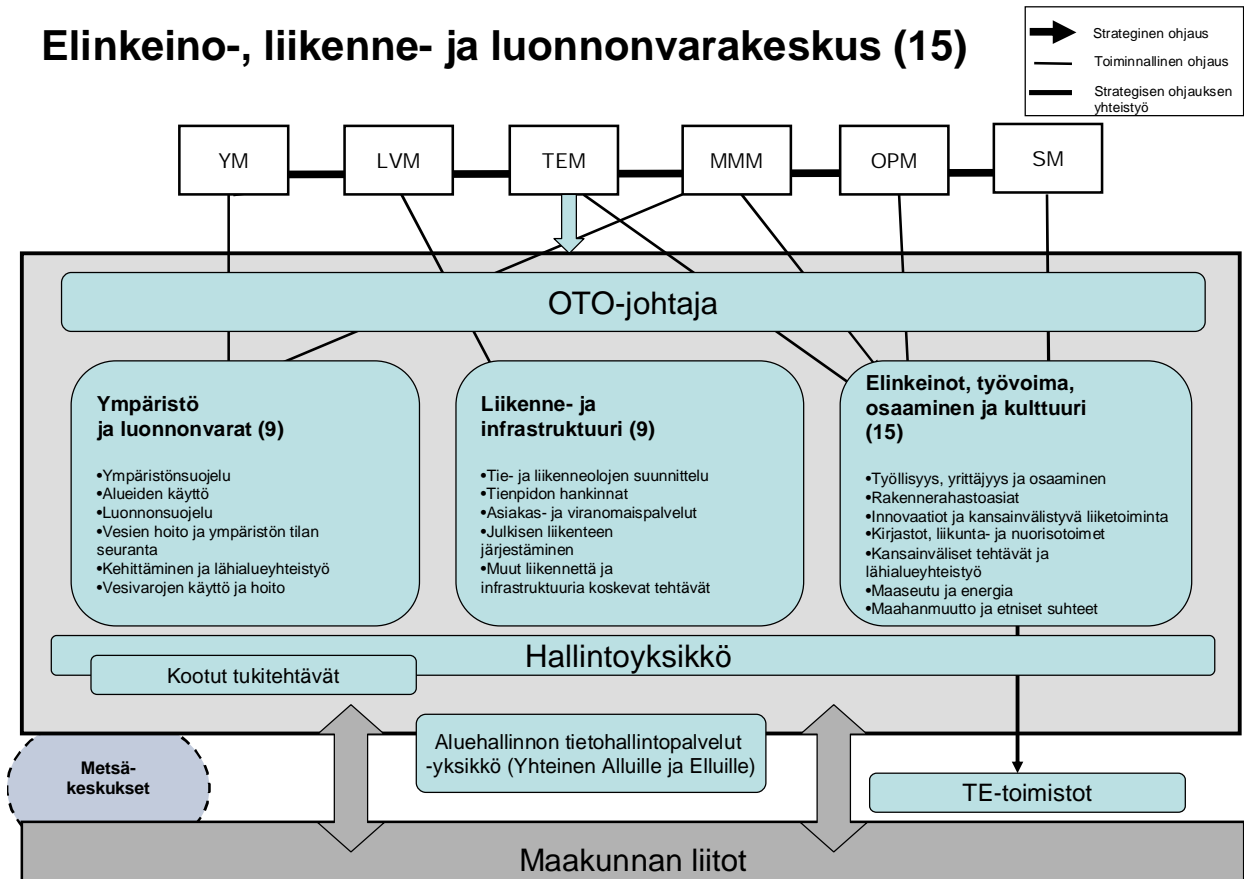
Elinkeino-, liikenne- ja luonnonvarakeskus (15)

Strateginen ohjaus
Toiminnallinen ohjaus
Strategisen ohjauksen yhteistyö

YM
LVM
TEM
MMM
OPM
SM

OTO-johtaja

Ympäristö ja luonnonvarat (9)

•Ympäristönsuojelu
•Alueiden käyttö
•Luonnonsuojelu
•Vesien hoito ja ympäristön tilan seuranta
•Kehittäminen ja lähialueyhteistyö
•Vesivarojen käyttö ja hoito

Liikenne- ja infrastruktuuri (9)

•Tie- ja liikenneolojen suunnittelu
•Tienpidon hankinnat
•Asiakas- ja viranomaispalvelut
•Julkisen liikenteen järjestäminen
•Muut liikennettä ja infrastruktuuria koskevat tehtävät

Elinkeinot, työvoima, osaaminen ja kulttuuri (15)

•Työllisyys, yrittäjyys ja osaaminen
•Rakennerahastoasiat
•Innovaatiot ja kansainvälistyvä liiketoiminta
•Kirjastot, liikunta- ja nuorisotoimet
•Kansainväliset tehtävät ja lähialueyhteistyö
•Maaseutu ja energia
•Maahanmuutto ja etniset suhteet

Hallintoyksikkö

Kootut tukitehtävät

Metsä-keskukset

Aluehallinnon tietohallintopalvelut -yksikkö (Yhteinen Alluille ja Elluille)

TE-toimistot

Maakunnan liitot